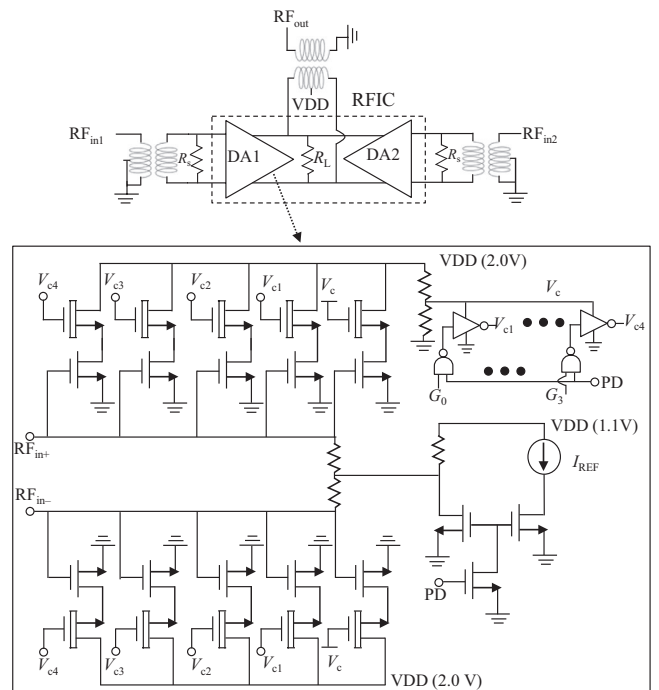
$RF_{out}$

VDD

RFIC

$RF_{in1}$

$R_s$

DA1

$R_L$

DA2

$R_s$

$RF_{in2}$

VDD (2.0V)

$V_{c4}$

$V_{c3}$

$V_{c2}$

$V_{c1}$

$V_c$

$V_c$

$V_{c1}$

$V_{c4}$

$G_0$

$G_3$

PD

$RF_{in+}$

VDD (1.1V)

$I_{REF}$

$RF_{in-}$

PD

$V_{c4}$

$V_{c3}$

$V_{c2}$

$V_{c1}$

$V_c$

VDD (2.0 V)